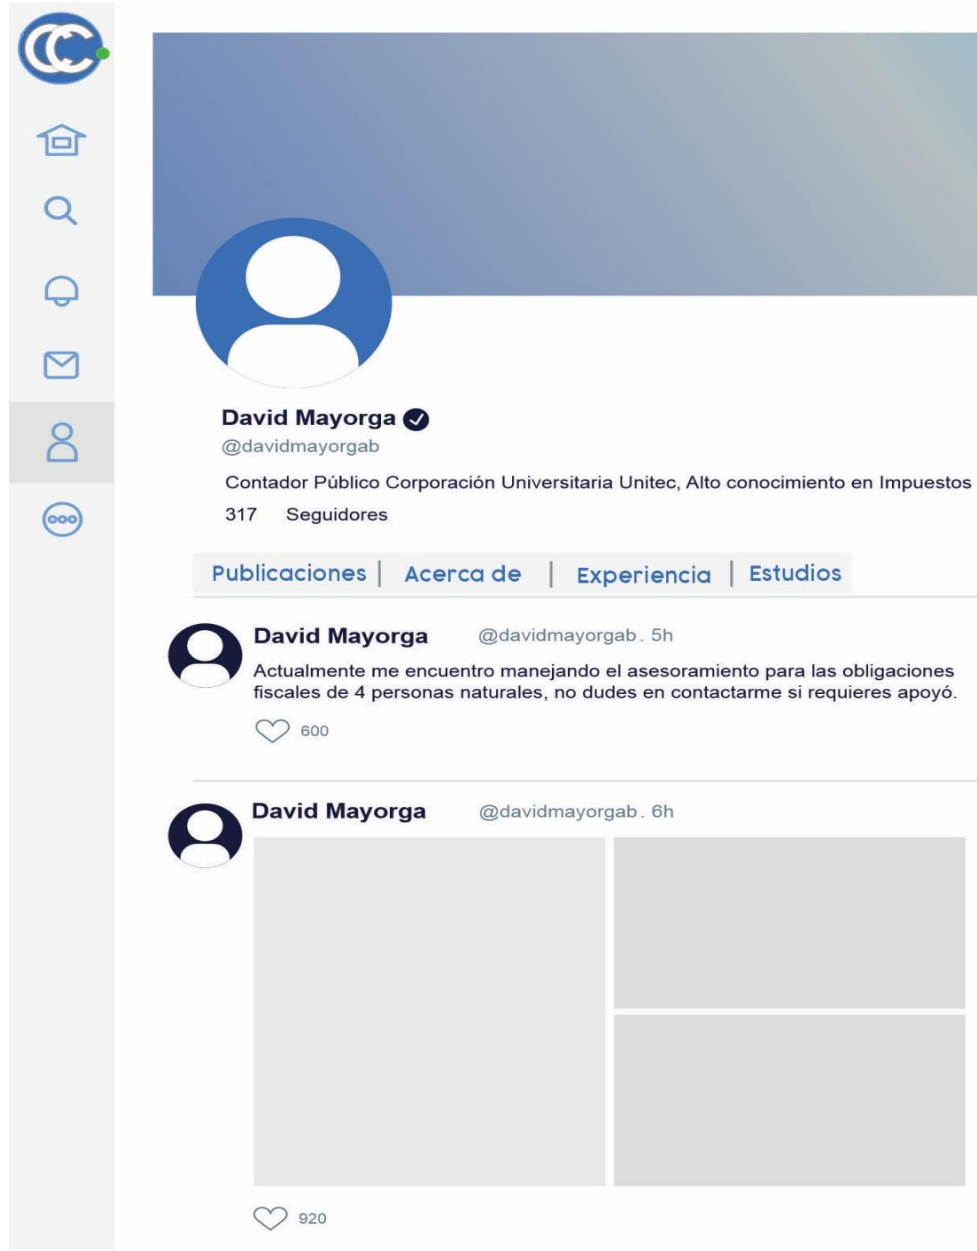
David Mayorga
@davidmayorgab

Contador Público Corporación Universitaria Unitec, Alto conocimiento en Impuestos

317 Seguidores

Publicaciones | Acerca de | Experiencia | Estudios

David Mayorga @davidmayorgab. 5h

Actualmente me encuentro manejando el asesoramiento para las obligaciones fiscales de 4 personas naturales, no dudes en contactarme si requieres apoyó.

600

David Mayorga @davidmayorgab. 6h

920